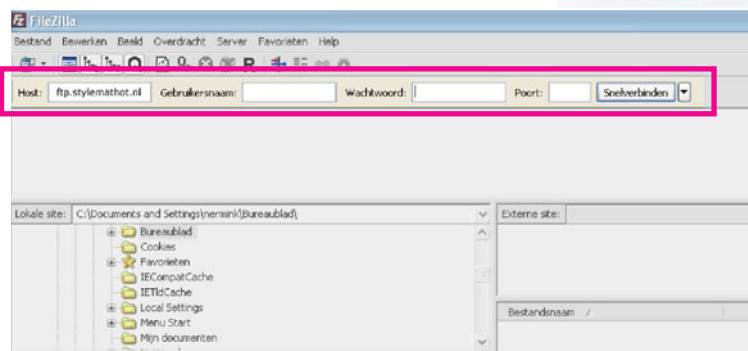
FileZilla

Bestand Bewerken Beeld Overdracht Server Favorieten Help

Host: ftp.stylemathot.nl Gebruikersnaam: Wachtwoord: Poort: Snelverbinden

Lokale site: C:\Documents and Settings\nermink\Bureaublad\

Externe site:

Bureaublad
Cookies
Favorieten
IECompatCache
IETldCache
Local Settings
Menu Start
Mijn documenten

Bestandsnaam /